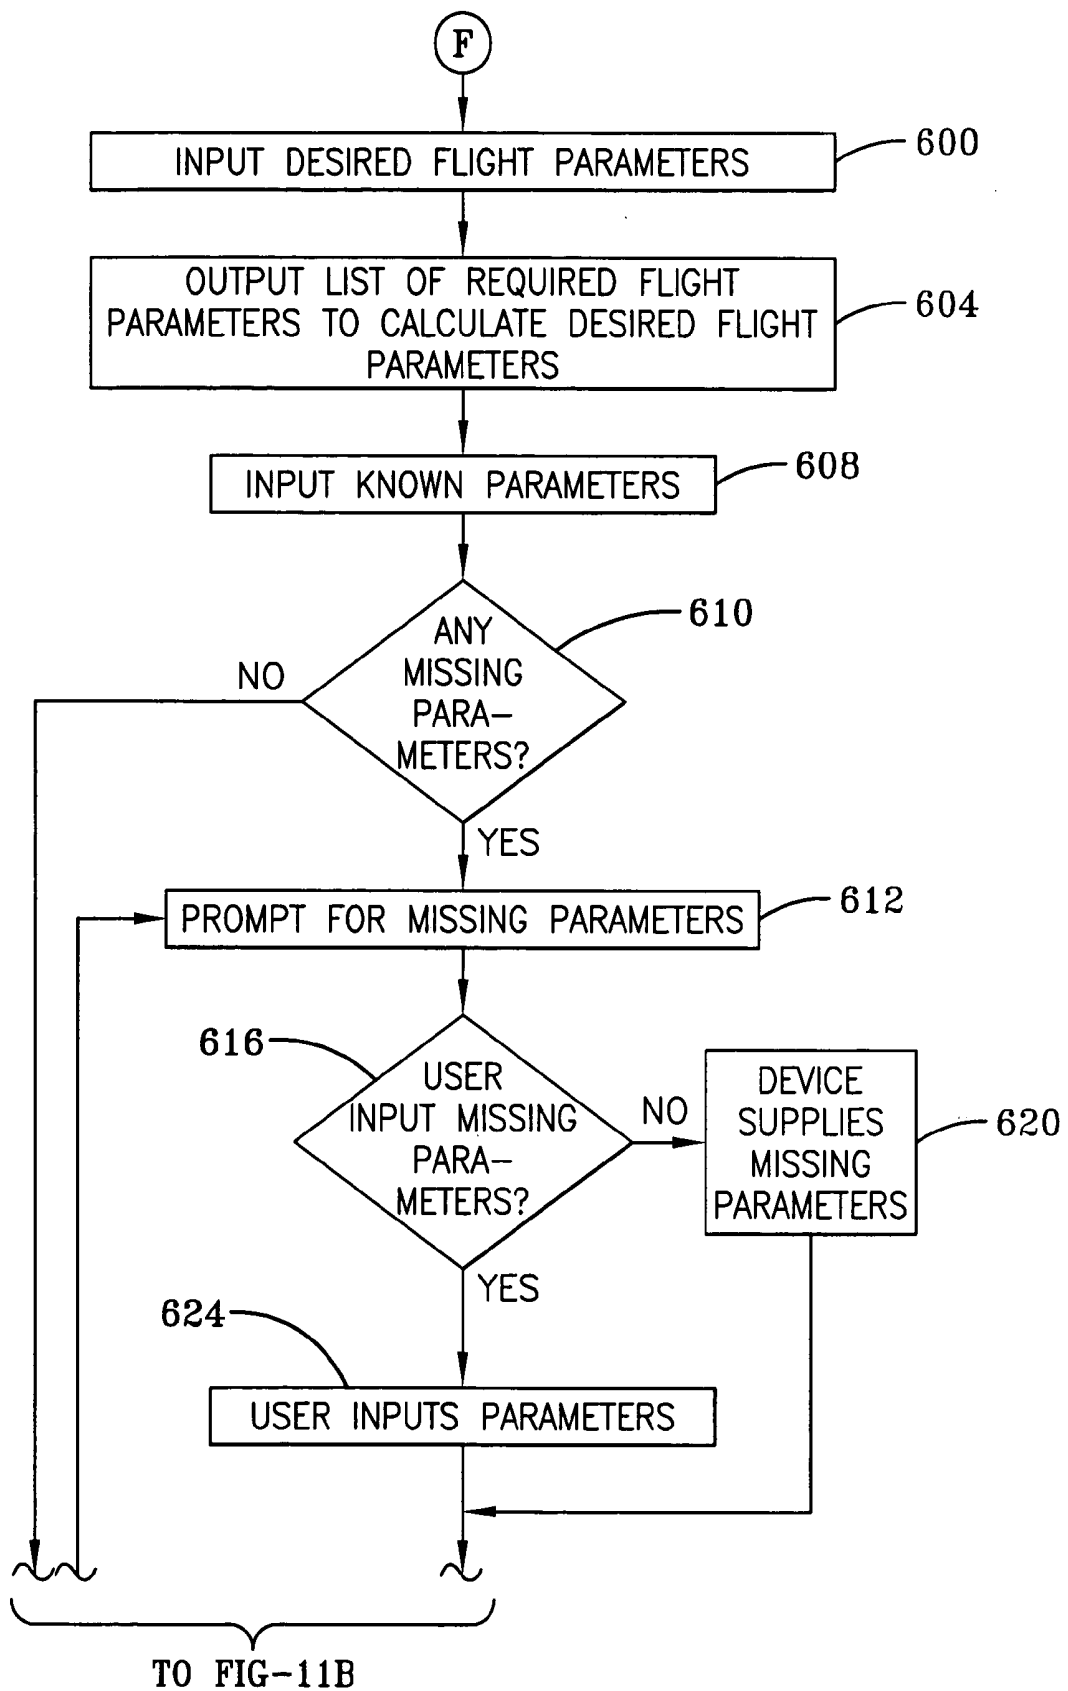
F

INPUT DESIRED FLIGHT PARAMETERS

600

OUTPUT LIST OF REQUIRED FLIGHT PARAMETERS TO CALCULATE DESIRED FLIGHT PARAMETERS

604

INPUT KNOWN PARAMETERS

608

ANY MISSING PARA-METERS?

610

NO

YES

PROMPT FOR MISSING PARAMETERS

612

616

USER INPUT MISSING PARA-METERS?

NO

DEVICE SUPPLIES MISSING PARAMETERS

620

YES

624

USER INPUTS PARAMETERS

TO FIG-11B